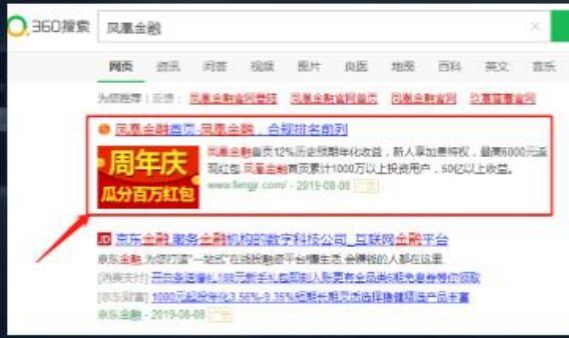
360搜索 凤凰金融

网页 资讯 问答 视频 图片 良医 地图 百科 英文 音乐

为您推荐：凤凰金融官网登录 凤凰金融官网首页 凤凰金融官网 凤凰理财官网

凤凰金融首页-凤凰金融，合规排名前列

周年庆 瓜分百万红包

凤凰金融首页12%历史预期年化收益，新人享加息特权，最高6000元福利红包。凤凰金融首页累计1000万以上投资用户，50亿以上收益。

www.fengjr.com - 2019-08-08 广告

JD 京东金融_服务金融机构的数字科技公司_互联网金融平台

京东金融,为您打造"一站式"在线投融资平台便生活,会赚钱的人都在这里

[热卖专柜] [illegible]

[京东金融] 1000元起投年化3.56%-9.35%短期长期灵活选择稳健理财产品专享

京东金融 - 2019-08-08 广告